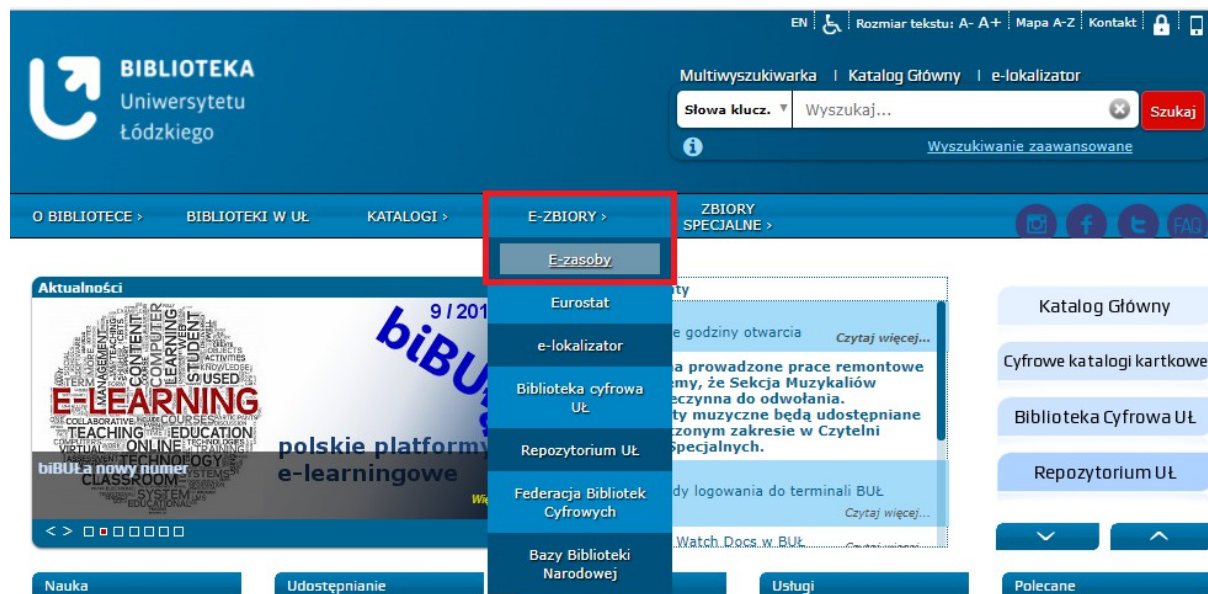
EN | Rozmiar tekstu: A- A+ | Mapa A-Z | Kontakt

BIBLIOTEKA
Uniwersytetu
Łódzkiego

Multiwyszukiwarka | Katalog Główny | e-lokalizator

Słowa klucz. ▼ Wyszukaj... Szukaj

Wyszukiwanie zaawansowane

O BIBLIOTECE › BIBLIOTEKI W UŁ KATALOGI › E-ZBIORY › ZBIORY SPECJALNE ›

FAQ

E-zasoby
Eurostat
e-lokalizator
Biblioteka cyfrowa UŁ
Repozytorium UŁ
Federacja Bibliotek Cyfrowych
Bazy Biblioteki Narodowej

Aktualności

9 / 201
biBUŁ
E-LEARNING
polskie platformy e-learningowe
biBUŁa nowy numer

< >

ty
e godziny otwarcia Czytaj więcej...
a prowadzone prace remontowe emy, że Sekcja Muzykaliów eczynna do odwołania. ty muzyczne będą udostępniane zonym zakresie w Czytelni Specjalnych.
dy logowania do terminali BUŁ Czytaj więcej...
Watch Docs w BUŁ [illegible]

Katalog Główny
Cyfrowe katalogi kartkowe
Biblioteka Cyfrowa UŁ
Repozytorium UŁ

Nauka Udostępnianie Usługi Polecane